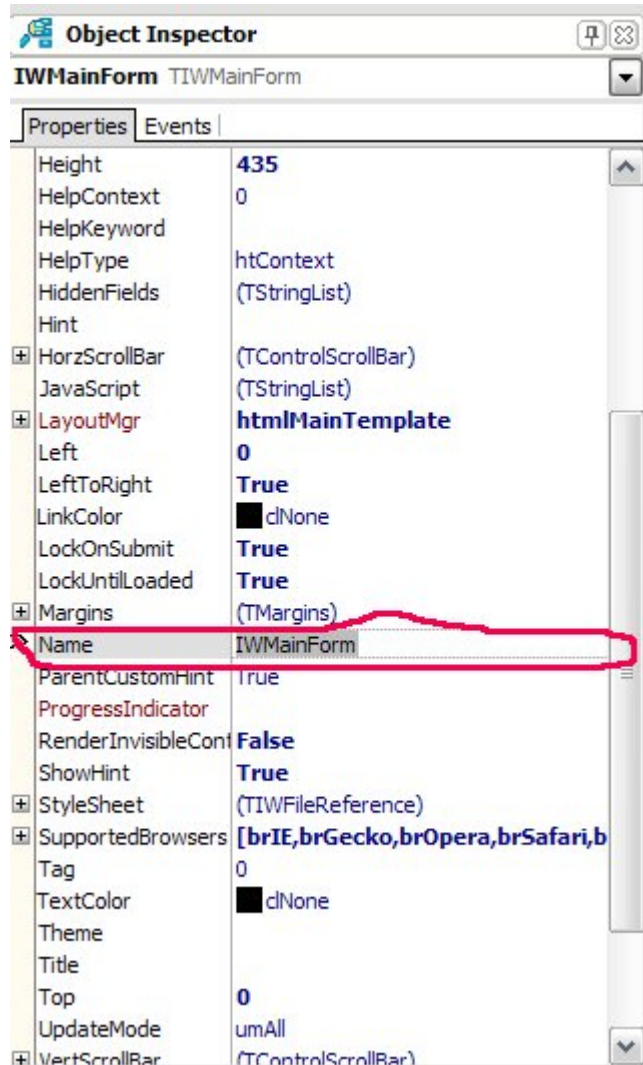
Object Inspector

IWMainForm TIWMainForm

Properties | Events

| | |
|---|---|
| Height | 435 |
| HelpContext | 0 |
| HelpKeyword | |
| HelpType | htContext |
| HiddenFields | (TStringList) |
| Hint | |
| HorzScrollBar | (TControlScrollBar) |
| JavaScript | (TStringList) |
| LayoutMgr | htmlMainTemplate |
| Left | 0 |
| LeftToRight | True |
| LinkColor | clNone |
| LockOnSubmit | True |
| LockUntilLoaded | True |
| Margins | (TMargins) |
| Name | IWMainForm |
| ParentCustomHint | True |
| ProgressIndicator | |
| RenderInvisibleCont | False |
| ShowHint | True |
| StyleSheet | (TIWFileReference) |
| SupportedBrowsers | [brIE,brGecko,brOpera,brSafari,b |
| Tag | 0 |
| TextColor | clNone |
| Theme | |
| Title | |
| Top | 0 |
| UpdateMode | umAll |
| VertScrollBar | (TControlScrollBar) |